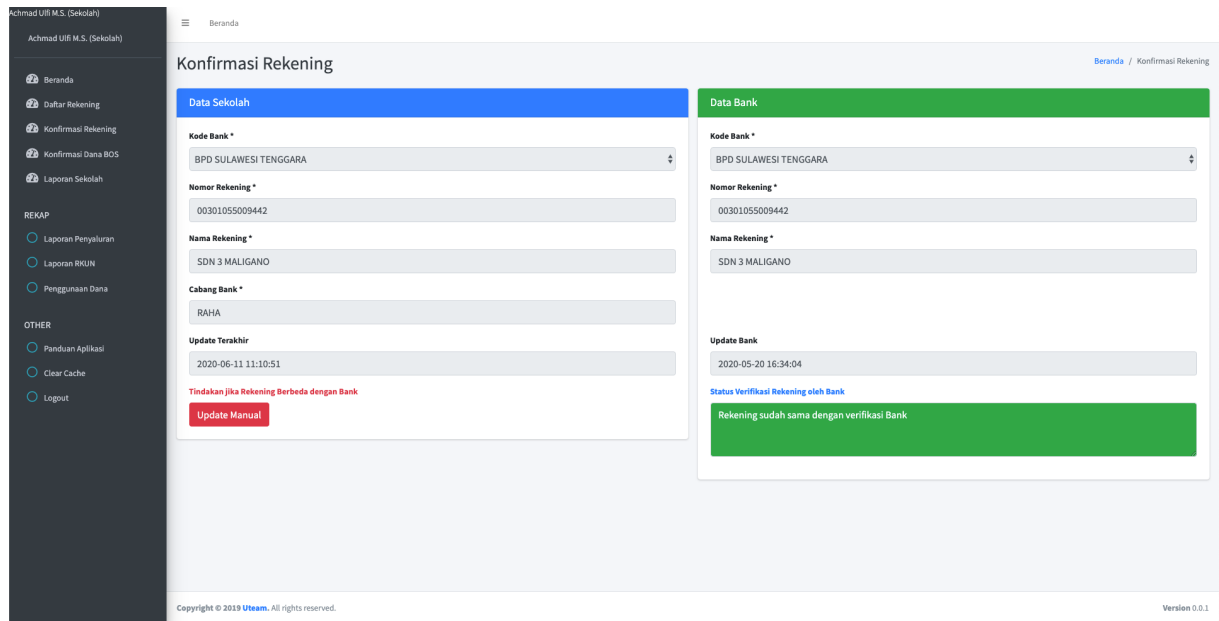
Achmad Ulfi M.S. (Sekolah)

Achmad Ulfi M.S. (Sekolah)

Beranda
Daftar Rekening
Konfirmasi Rekening
Konfirmasi Dana BOS
Laporan Sekolah

REKAP
Laporan Penyaluran
Laporan RKUN
Penggunaan Dana

OTHER
Panduan Aplikasi
Clear Cache
Logout

Beranda

Konfirmasi Rekening

Beranda / Konfirmasi Rekening

Data Sekolah

Kode Bank *
BPD SULAWESI TENGGARA

Nomor Rekening *
00301055009442

Nama Rekening *
SDN 3 MALIGANO

Cabang Bank *
RAHA

Update Terakhir
2020-06-11 11:10:51

Tindakan jika Rekening Berbeda dengan Bank

Update Manual

Data Bank

Kode Bank *
BPD SULAWESI TENGGARA

Nomor Rekening *
00301055009442

Nama Rekening *
SDN 3 MALIGANO

Update Bank
2020-05-20 16:34:04

Status Verifikasi Rekening oleh Bank

Rekening sudah sama dengan verifikasi Bank

Copyright © 2019 Uteam. All rights reserved.

Version 0.0.1